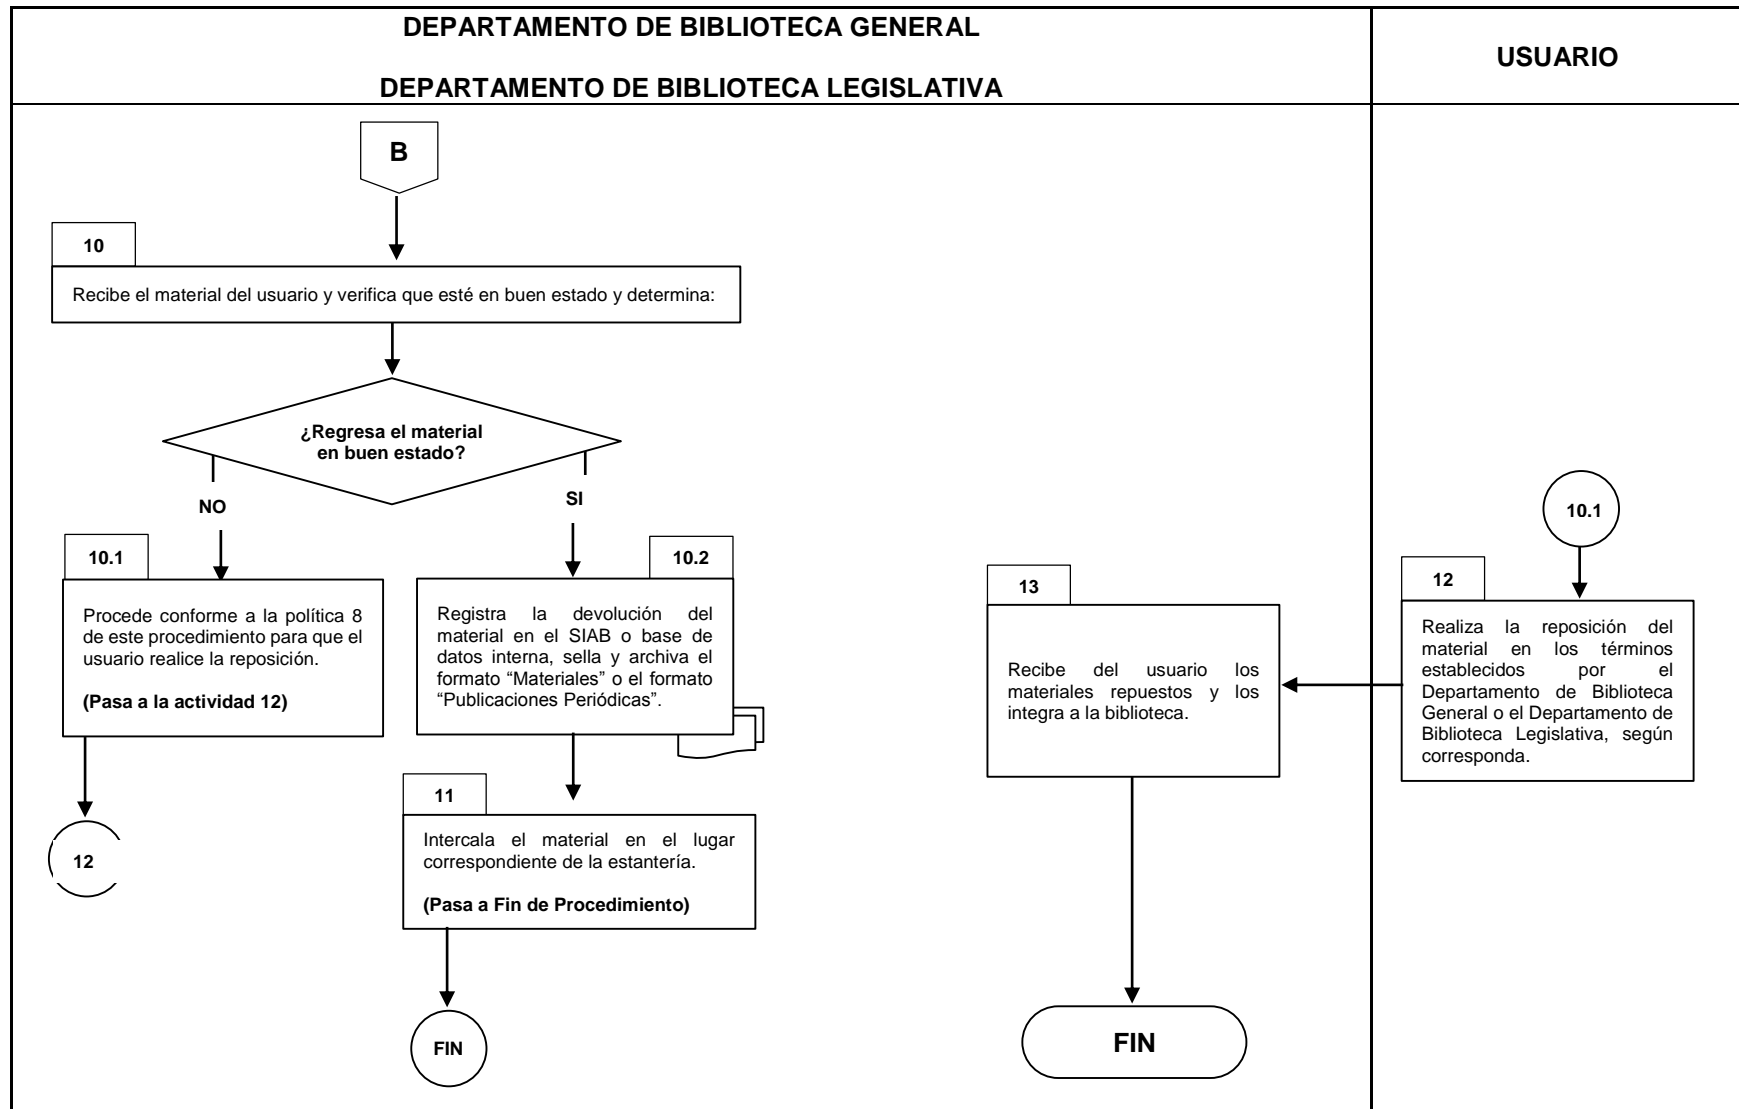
DEPARTAMENTO DE BIBLIOTECA GENERAL

DEPARTAMENTO DE BIBLIOTECA LEGISLATIVA

USUARIO

B

10

Recibe el material del usuario y verifica que esté en buen estado y determina:

¿Regresa el material en buen estado?

NO

SI

10.1

Procede conforme a la política 8 de este procedimiento para que el usuario realice la reposición.

(Pasa a la actividad 12)

12

10.2

Registra la devolución del material en el SIAB o base de datos interna, sella y archiva el formato "Materiales" o el formato "Publicaciones Periódicas".

11

Intercala el material en el lugar correspondiente de la estantería.

(Pasa a Fin de Procedimiento)

FIN

13

Recibe del usuario los materiales repuestos y los integra a la biblioteca.

FIN

10.1

12

Realiza la reposición del material en los términos establecidos por el Departamento de Biblioteca General o el Departamento de Biblioteca Legislativa, según corresponda.